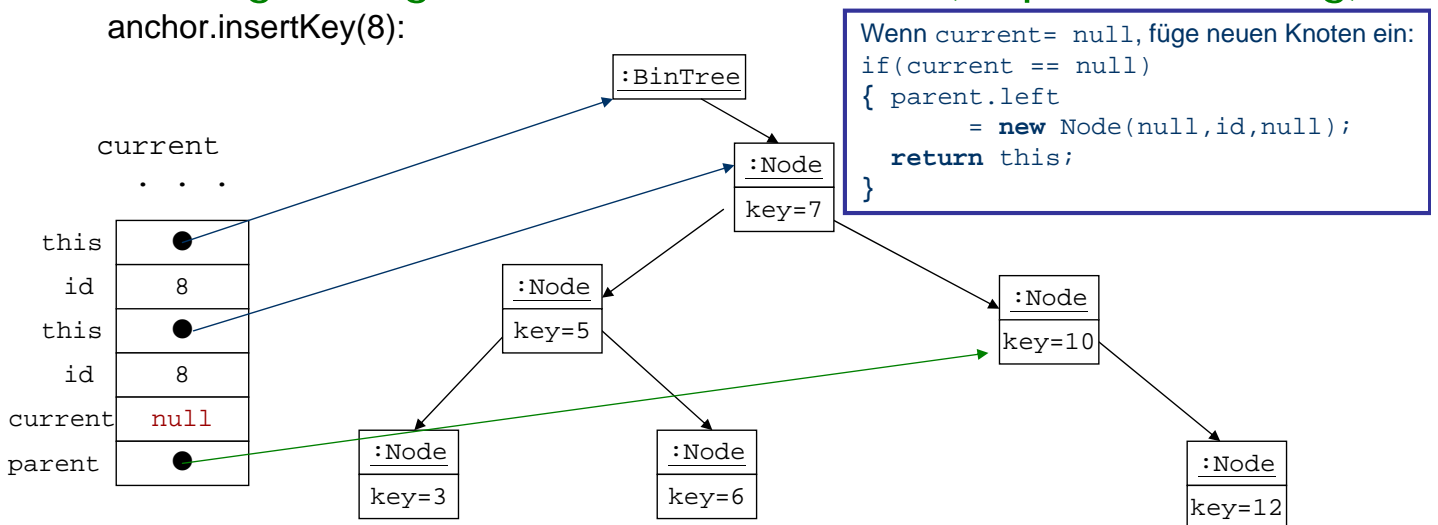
anchor.insertKey(8):

Wenn current= null, füge neuen Knoten ein:
if(current == null)
{ parent.left
= **new** Node(null,id,null);
**return** this;
}

:BinTree

current
. . .

| this | ● |
|---|---|
| id | 8 |
| this | ● |
| id | 8 |
| current | null |
| parent | ● |

:Node
key=7

:Node
key=5

:Node
key=10

:Node
key=3

:Node
key=6

:Node
key=12